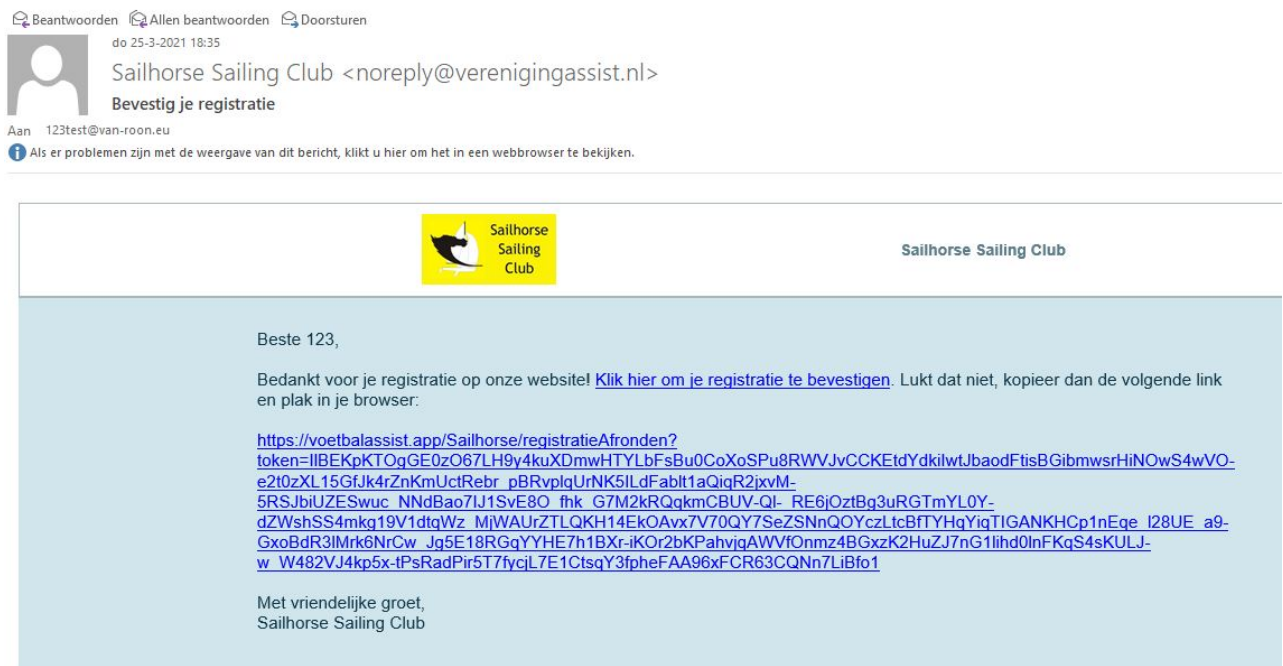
Beantwoorden Allen beantwoorden Doorsturen

do 25-3-2021 18:35

Sailhorse Sailing Club <noreply@verenigingassist.nl>

Bevestig je registratie

Aan 123test@van-roon.eu

Als er problemen zijn met de weergave van dit bericht, klikt u hier om het in een webbrowser te bekijken.

Sailhorse Sailing Club

Sailhorse Sailing Club

Beste 123,

Bedankt voor je registratie op onze website! Klik hier om je registratie te bevestigen. Lukt dat niet, kopieer dan de volgende link en plak in je browser:

https://voetbalassist.app/Sailhorse/registratieAfronden?token=IlBEKpKTOgGE0zO67LH9y4kuXDmwHTYLbFsBu0CoXoSPu8RWVJvCCKEtdYdkiIwtJbaodFtisBGibmwsrHiNOwS4wVO-e2t0zXL15GfJk4rZnKmUctRebr_pBRvplqUrNK5ILdFablt1aQiqR2jxvM-5RSJbiUZESwuc_NNdBao7IJ1SvE8O_fhk_G7M2kRQqkmCBUV-QI-_RE6jOztBg3uRGTmYL0Y-dZWshSS4mkg19V1dtqWz_MjWAUrZTLQKH14EkOAvx7V70QY7SeZSNnQOYczLtcBfTYHqYiqTIGANKHCp1nEqe_I28UE_a9-GxoBdR3lMrk6NrCw_Jg5E18RGqYYHE7h1BXr-iKOr2bKPahvjqAWVfOnmz4BGxzK2HuZJ7nG1lihd0lnFKqS4sKULJ-w_W482VJ4kp5x-tPsRadPir5T7fycjL7E1CtsqY3fpheFAA96xFCR63CQNn7LiBfo1

Met vriendelijke groet,
Sailhorse Sailing Club